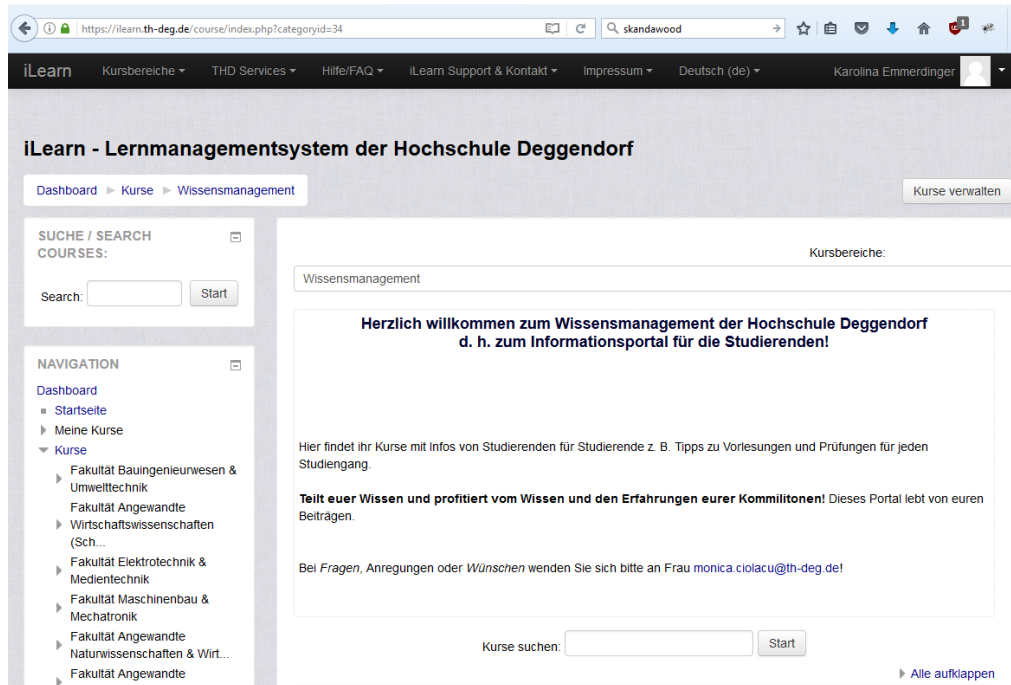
https://ilearn.th-deg.de/course/index.php?categoryid=34

skandawood

iLearn Kursbereiche ▾ THD Services ▾ Hilfe/FAQ ▾ iLearn Support & Kontakt ▾ Impressum ▾ Deutsch (de) ▾ Karolina Emmerdinger

iLearn - Lernmanagementsystem der Hochschule Deggendorf

Dashboard ► Kurse ► Wissensmanagement

Kurse verwalten

SUCHE / SEARCH COURSES:

Search: Start

NAVIGATION

Dashboard
Startseite
Meine Kurse
Kurse
Fakultät Bauingenieurwesen & Umwelttechnik
Fakultät Angewandte Wirtschaftswissenschaften (Sch...
Fakultät Elektrotechnik & Medientechnik
Fakultät Maschinenbau & Mechatronik
Fakultät Angewandte Naturwissenschaften & Wirt...
Fakultät Angewandte

Kursbereiche:

Wissensmanagement

Herzlich willkommen zum Wissensmanagement der Hochschule Deggendorf
d. h. zum Informationsportal für die Studierenden!

Hier findet ihr Kurse mit Infos von Studierenden für Studierende z. B. Tipps zu Vorlesungen und Prüfungen für jeden Studiengang.

**Teilt euer Wissen und profitiert vom Wissen und den Erfahrungen eurer Kommilitonen!** Dieses Portal lebt von euren Beiträgen.

Bei *Fragen*, Anregungen oder *Wünschen* wenden Sie sich bitte an Frau monica.ciolacu@th-deg.de!

Kurse suchen: Start

Alle aufklappen